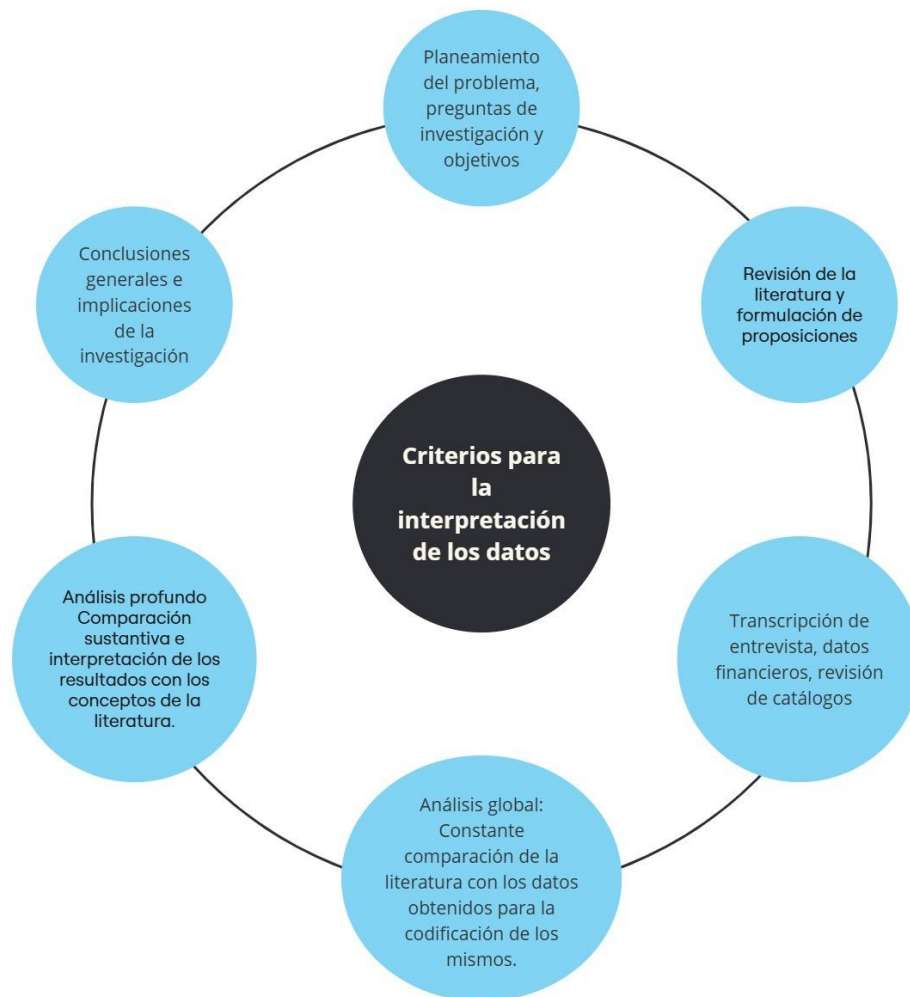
Planeamiento del problema, preguntas de investigación y objetivos

Revisión de la literatura y formulación de proposiciones

Transcripción de entrevista, datos financieros, revisión de catálogos

Análisis global: Constante comparación de la literatura con los datos obtenidos para la codificación de los mismos.

Análisis profundo Comparación sustantiva e interpretación de los resultados con los conceptos de la literatura.

Conclusiones generales e implicaciones de la investigación

Criterios para la interpretación de los datos